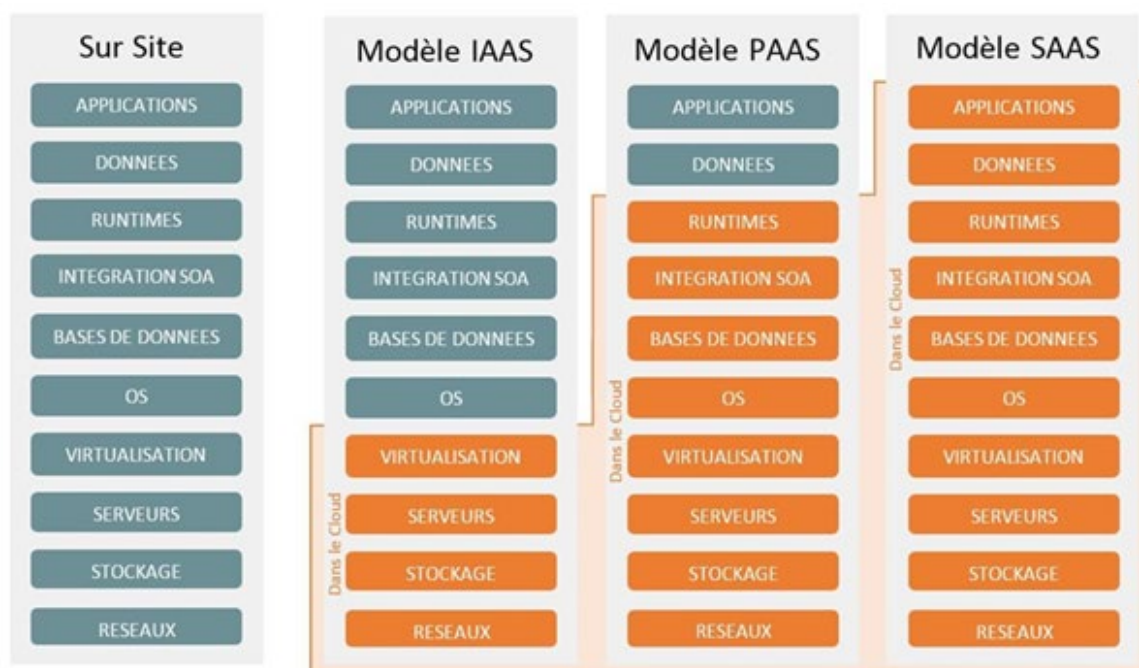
Sur Site

APPLICATIONS
DONNEES
RUNTIMES
INTEGRATION SOA
BASES DE DONNEES
OS
VIRTUALISATION
SERVEURS
STOCKAGE
RESEAUX

Modèle IAAS

APPLICATIONS
DONNEES
RUNTIMES
INTEGRATION SOA
BASES DE DONNEES
OS
Dans le Cloud
VIRTUALISATION
SERVEURS
STOCKAGE
RESEAUX

Modèle PAAS

APPLICATIONS
DONNEES
Dans le Cloud
RUNTIMES
INTEGRATION SOA
BASES DE DONNEES
OS
VIRTUALISATION
SERVEURS
STOCKAGE
RESEAUX

Modèle SAAS

Dans le Cloud
APPLICATIONS
DONNEES
RUNTIMES
INTEGRATION SOA
BASES DE DONNEES
OS
VIRTUALISATION
SERVEURS
STOCKAGE
RESEAUX